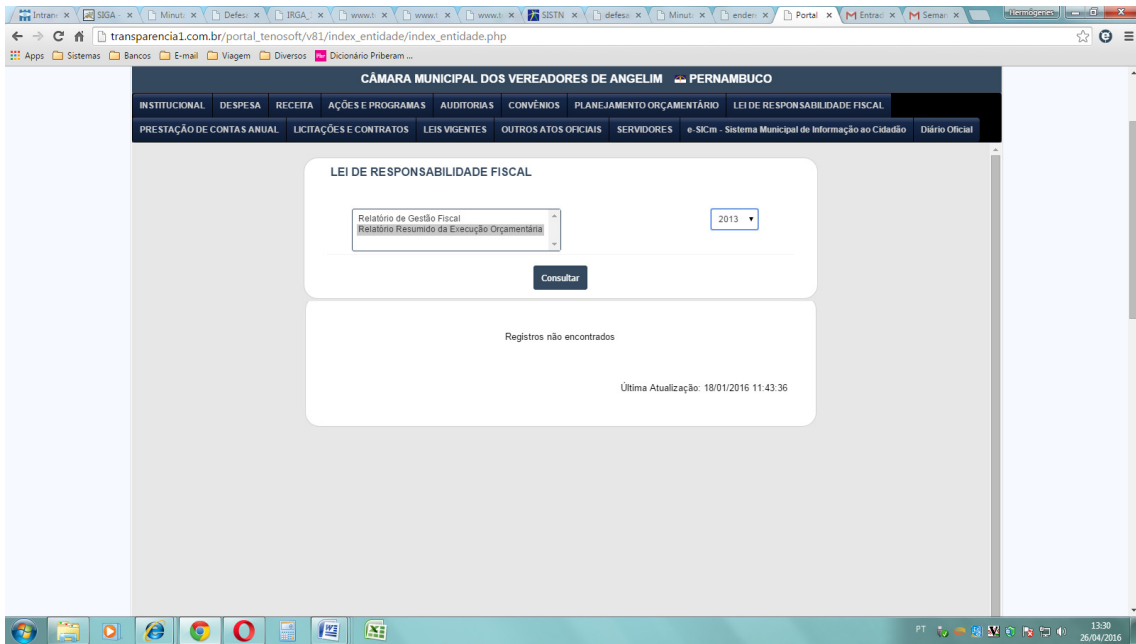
Intrane × SIGA - × Minut × Defes × IRGA_ × www.t × www.t × www.t × SISTN × defesa × Minut × ender × Portal × Entrad × Semar × Hermógenes

transparencia1.com.br/portal_tenosoft/v81/index_entidade/index_entidade.php

Apps Sistemas Bancos E-mail Viagem Diversos Dicionário Priberam ...

CÂMARA MUNICIPAL DOS VEREADORES DE ANGELIM - PERNAMBUCO

INSTITUCIONAL DESPESA RECEITA AÇÕES E PROGRAMAS AUDITORIAS CONVÊNIOS PLANEJAMENTO ORÇAMENTÁRIO LEI DE RESPONSABILIDADE FISCAL

PRESTAÇÃO DE CONTAS ANUAL LICITAÇÕES E CONTRATOS LEIS VIGENTES OUTROS ATOS OFICIAIS SERVIDORES e-SICm - Sistema Municipal de Informação ao Cidadão Diário Oficial

LEI DE RESPONSABILIDADE FISCAL

Relatório de Gestão Fiscal
Relatório Resumido da Execução Orçamentária

2013

Consultar

Registros não encontrados

Última Atualização: 18/01/2016 11:43:36

PT 13:30 26/04/2016